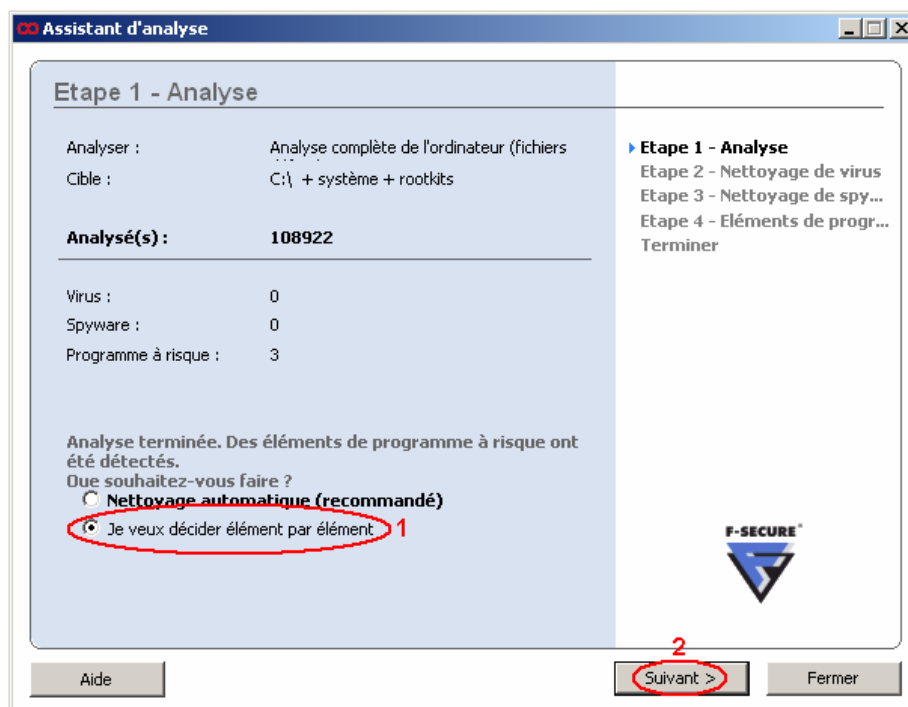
Assistant d'analyse

Etape 1 - Analyse

Analyser : Analyse complète de l'ordinateur (fichiers

Cible : C:\ + système + rootkits

Analysé(s) : 108922

Virus : 0

Spyware : 0

Programme à risque : 3

Analyse terminée. Des éléments de programme à risque ont été détectés.

Que souhaitez-vous faire ?

Nettoyage automatique (recommandé)

Je veux décider élément par élément

1

Etape 1 - Analyse
Etape 2 - Nettoyage de virus
Etape 3 - Nettoyage de spy...
Etape 4 - Eléments de progr...
Terminer

F-SECURE

2

Aide

Suivant >

Fermer